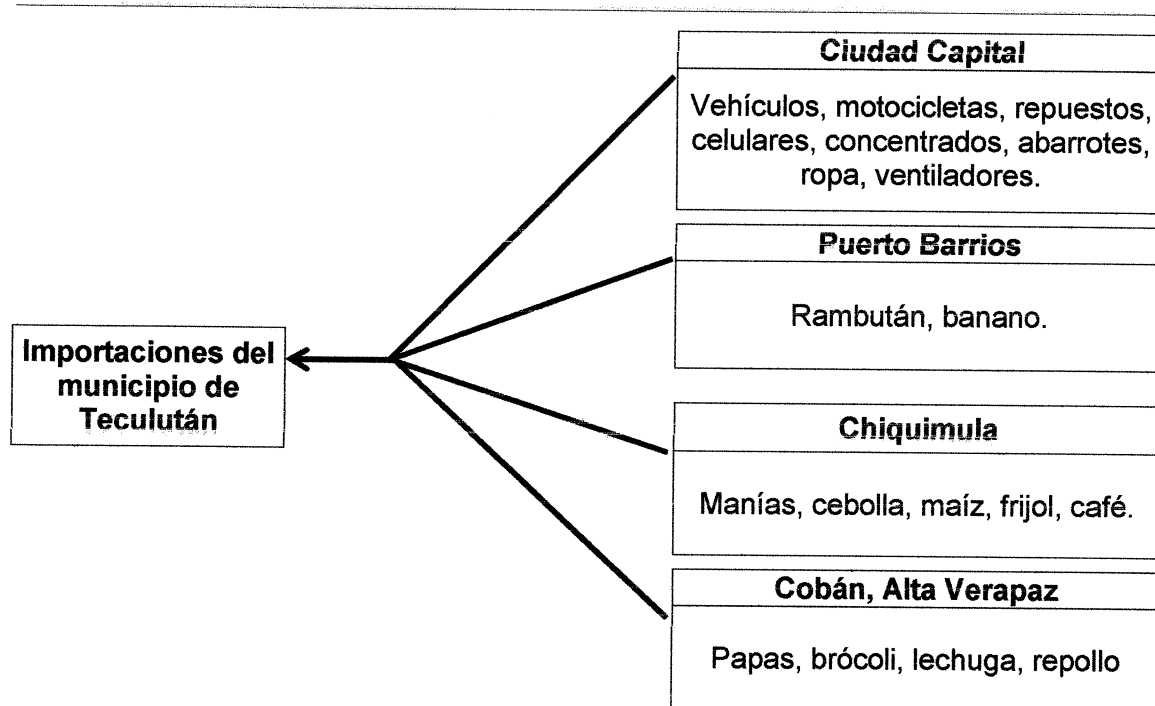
Importaciones del municipio de Teculután

Ciudad Capital

Vehículos, motocicletas, repuestos, celulares, concentrados, abarrotes, ropa, ventiladores.

Puerto Barrios

Rambután, banano.

Chiquimula

Manías, cebolla, maíz, frijol, café.

Cobán, Alta Verapaz

Papas, brócoli, lechuga, repollo